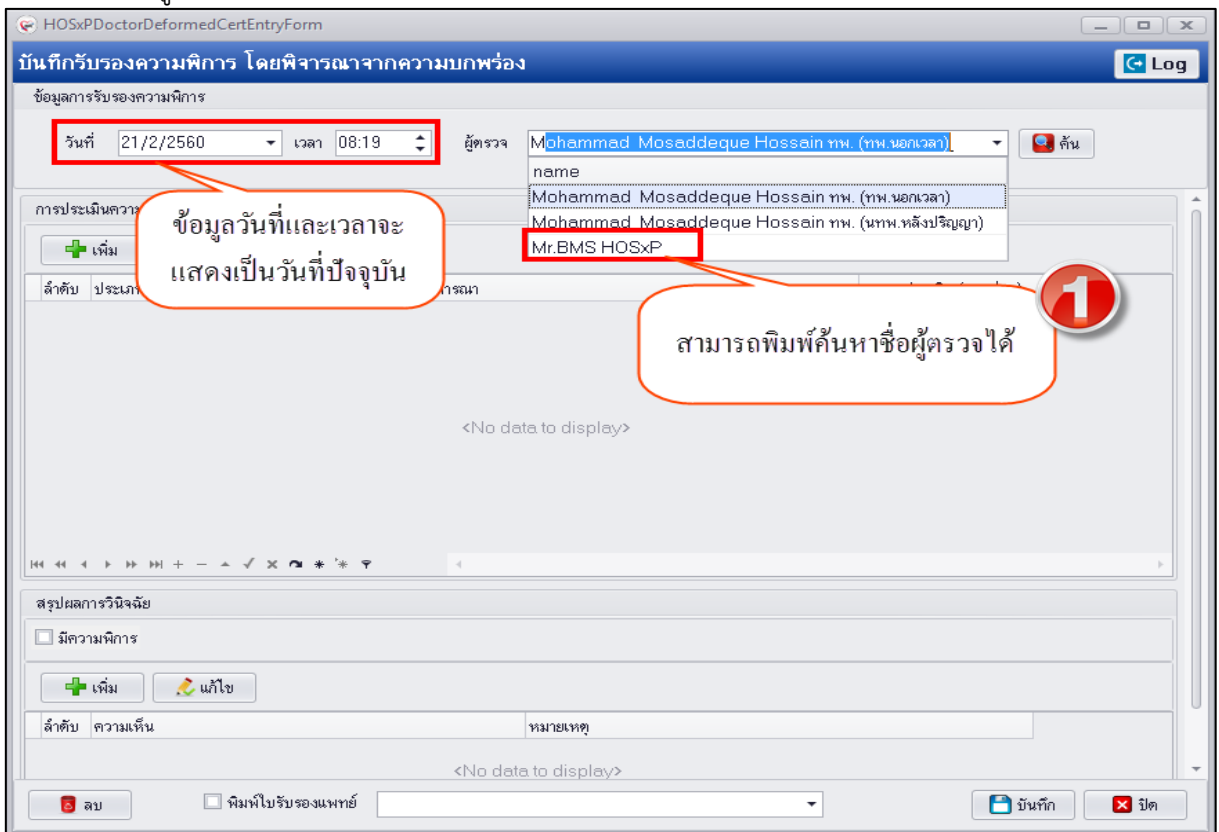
HOSxPDoctorDeformedCertEntryForm

บันทึกรับรองความพิการ โดยพิจารณาจากความบกพร่อง

Log

ข้อมูลการรับรองความพิการ

วันที่ 21/2/2560 เวลา 08:19

ผู้ตรวจ Mohammad Mosaddeque Hossain ทพ. (ทพ.นอกเวลา)

ค้น

name

Mohammad Mosaddeque Hossain ทพ. (ทพ.นอกเวลา)

Mohammad Mosaddeque Hossain ทพ. (นทพ.หลังปริญญา)

Mr.BMS HOSxP

ข้อมูลวันที่และเวลาจะแสดงเป็นวันที่ปัจจุบัน

สามารถพิมพ์ค้นหาชื่อผู้ตรวจได้

1

การประเมินความ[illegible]

เพิ่ม

ลำดับ ประเภ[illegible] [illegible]ารณา

<No data to display>

สรุปผลการวินิจฉัย

มีความพิการ

เพิ่ม

แก้ไข

ลำดับ ความเห็น

หมายเหตุ

<No data to display>

ลบ

พิมพ์ใบรับรองแพทย์

บันทึก

ปิด